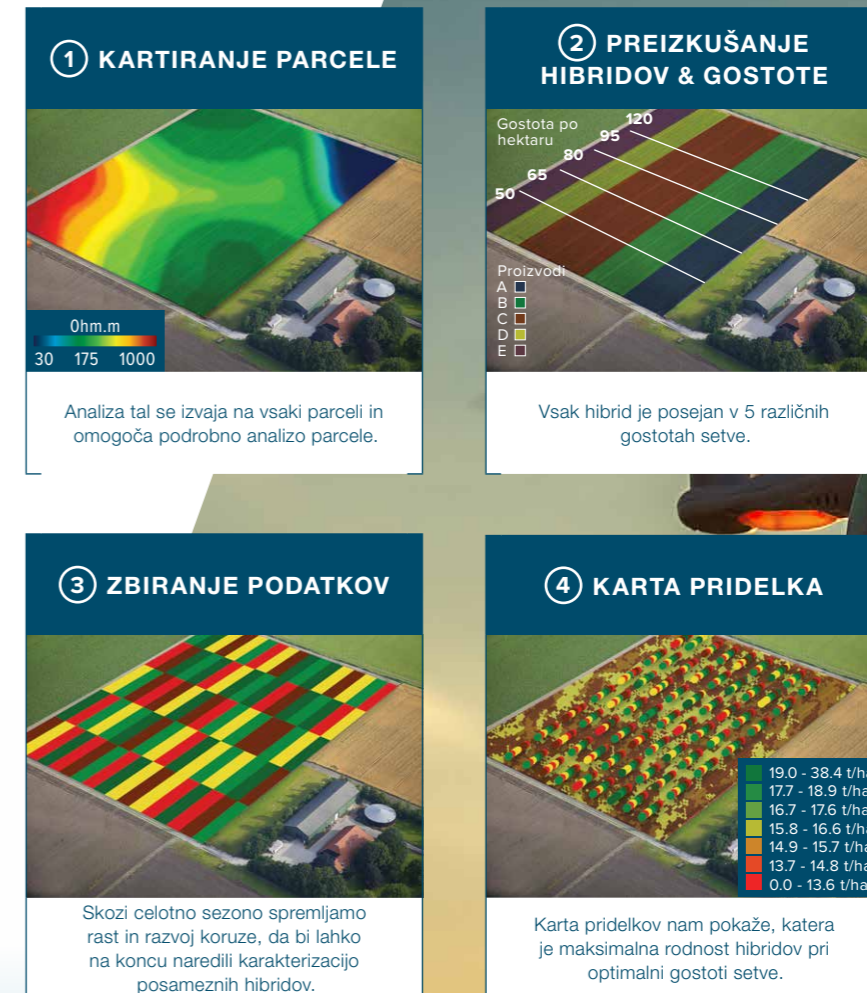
1 KARTIRANJE PARCELE

Ohm.m
30 175 1000

Analiza tal se izvaja na vsaki parceli in omogoča podrobno analizo parcele.

2 PREIZKUŠANJE HIBRIDOV & GOSTOTE

Gostota po hektaru
120
95
80
65
50

Proizvodi
A
B
C
D
E

Vsak hibrid je posejan v 5 različnih gostotah setve.

3 ZBIRANJE PODATKOV

Skozi celotno sezono spremljamo rast in razvoj koruze, da bi lahko na koncu naredili karakterizacijo posameznih hibridov.

4 KARTA PRIDELKA

19.0 - 38.4 t/ha
17.7 - 18.9 t/ha
16.7 - 17.6 t/ha
15.8 - 16.6 t/ha
14.9 - 15.7 t/ha
13.7 - 14.8 t/ha
0.0 - 13.6 t/ha

Karta pridelkov nam pokaže, katera je maksimalna rodnost hibridov pri optimalni gostoti setve.